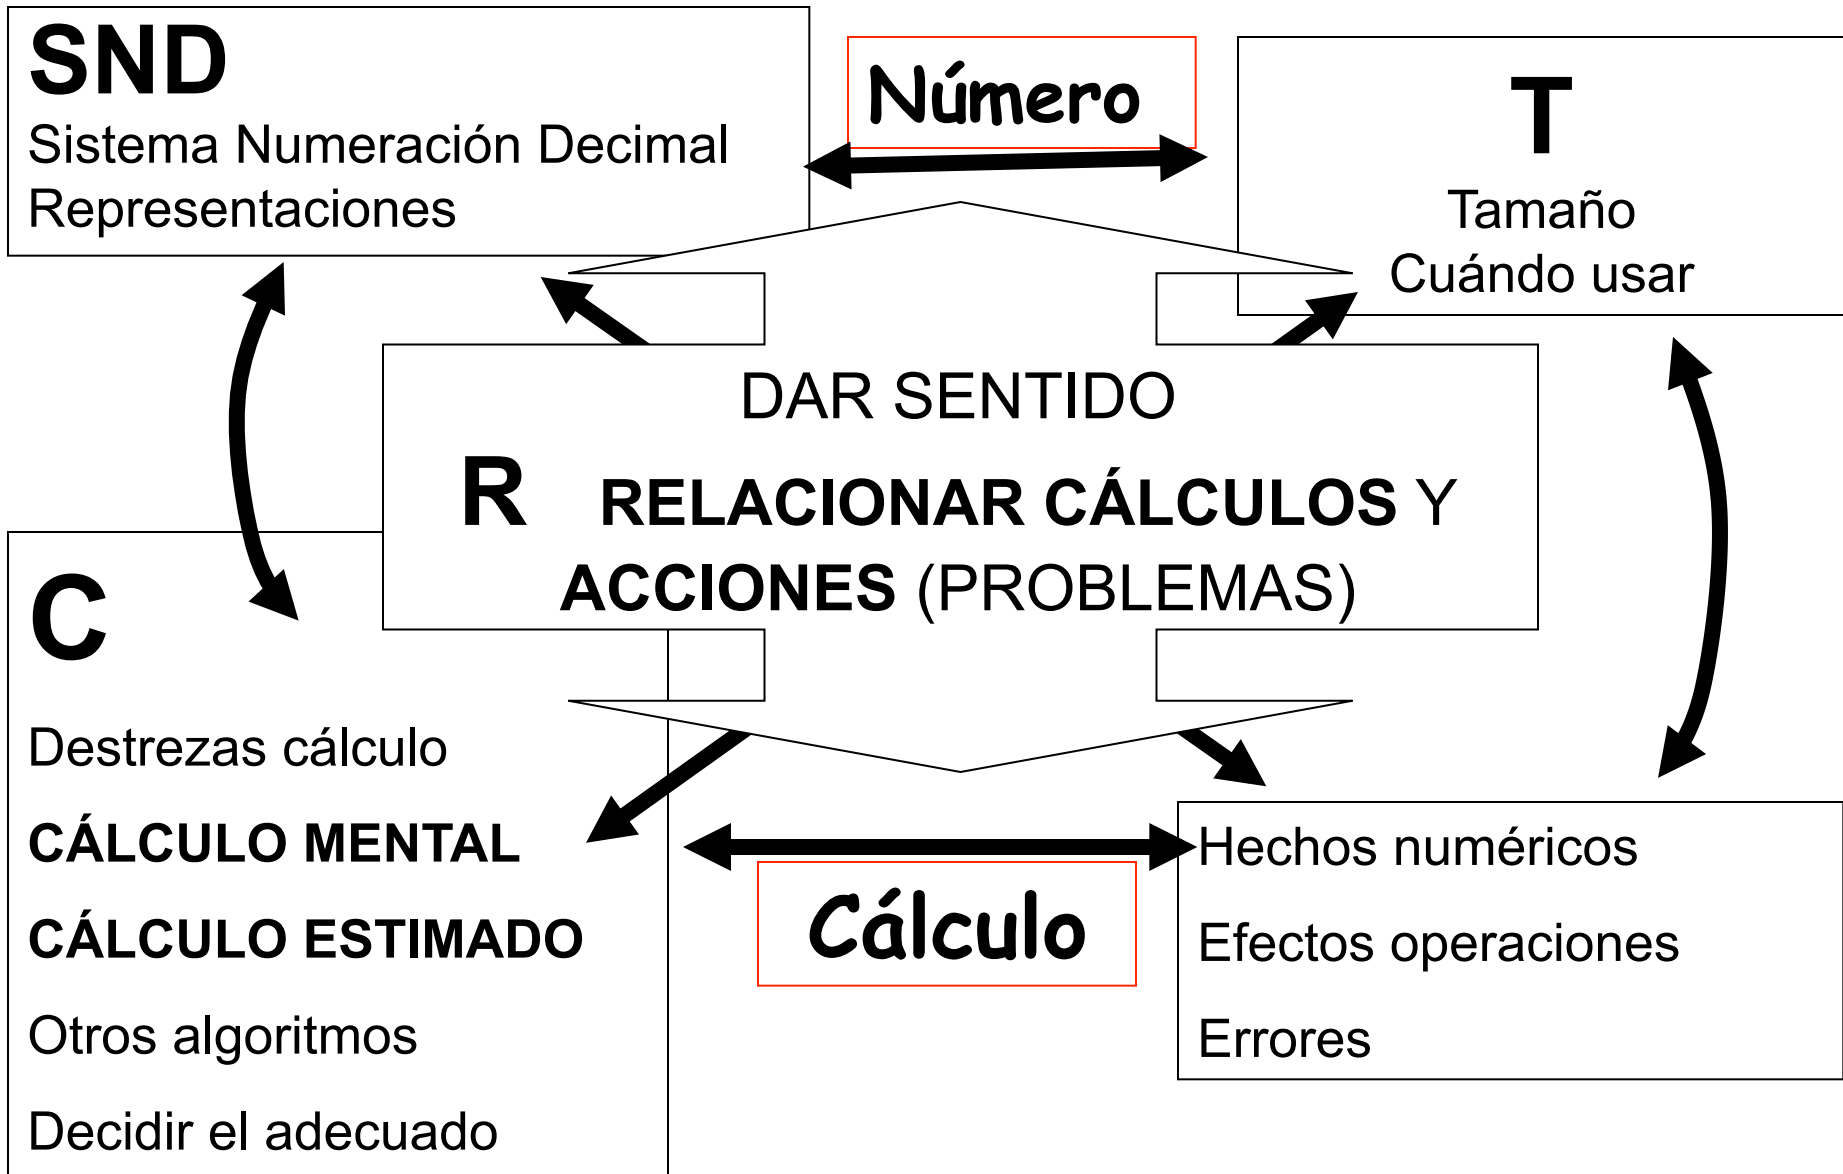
SND
Sistema Numeración Decimal
Representaciones

Número

T
Tamaño
Cuándo usar

DAR SENTIDO
R RELACIONAR CÁLCULOS Y ACCIONES (PROBLEMAS)

C
Destrezas cálculo
CÁLCULO MENTAL
CÁLCULO ESTIMADO
Otros algoritmos
Decidir el adecuado

Cálculo

Hechos numéricos
Efectos operaciones
Errores